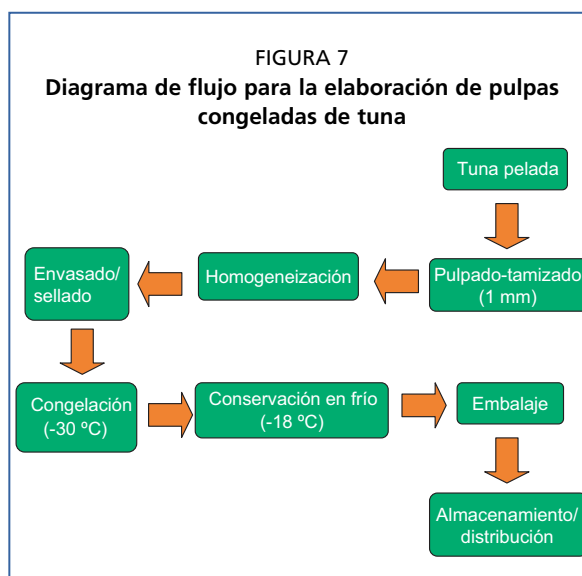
FIGURA 7
Diagrama de flujo para la elaboración de pulpas congeladas de tuna

Tuna pelada

Pulpado-tamizado (1 mm)

Homogeneización

Envasado/ sellado

Congelación (-30 ºC)

Conservación en frío (-18 ºC)

Embalaje

Almacenamiento/ distribución